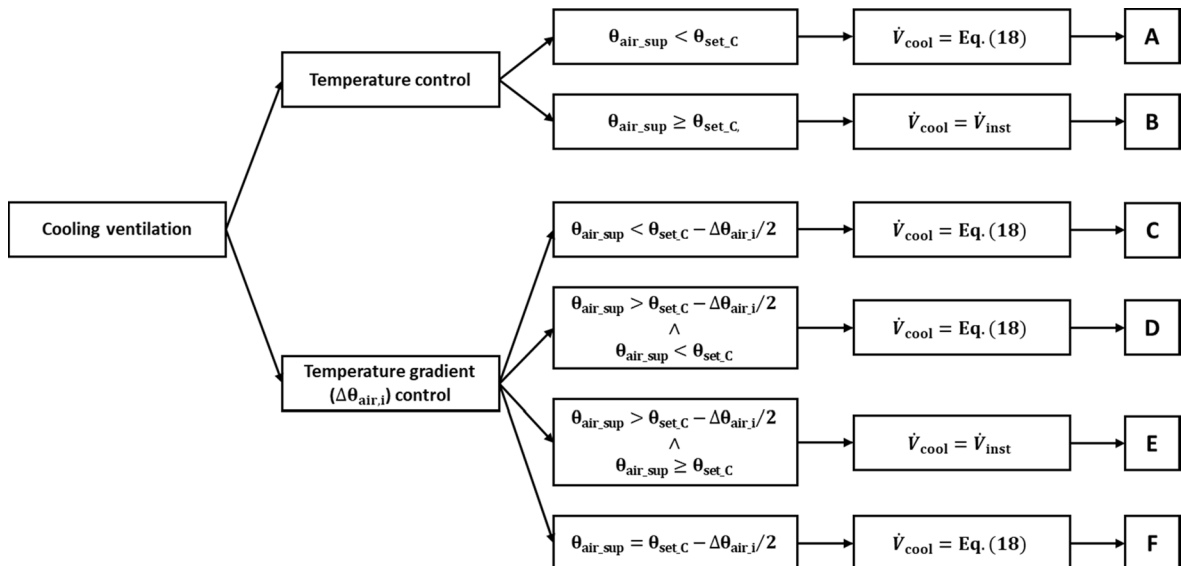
Cooling ventilation

Temperature control

$\theta_{air\_sup} < \theta_{set\_C}$

$\dot{V}_{cool} = $ Eq. (18)

A

$\theta_{air\_sup} \geq \theta_{set\_C,}$

$\dot{V}_{cool} = \dot{V}_{inst}$

B

Temperature gradient ($\Delta\theta_{air,i}$) control

$\theta_{air\_sup} < \theta_{set\_C} - \Delta\theta_{air\_i}/2$

$\dot{V}_{cool} = $ Eq. (18)

C

$\theta_{air\_sup} > \theta_{set\_C} - \Delta\theta_{air\_i}/2$ $\wedge$ $\theta_{air\_sup} < \theta_{set\_C}$

$\dot{V}_{cool} = $ Eq. (18)

D

$\theta_{air\_sup} > \theta_{set\_C} - \Delta\theta_{air\_i}/2$ $\wedge$ $\theta_{air\_sup} \geq \theta_{set\_C}$

$\dot{V}_{cool} = \dot{V}_{inst}$

E

$\theta_{air\_sup} = \theta_{set\_C} - \Delta\theta_{air\_i}/2$

$\dot{V}_{cool} = $ Eq. (18)

F